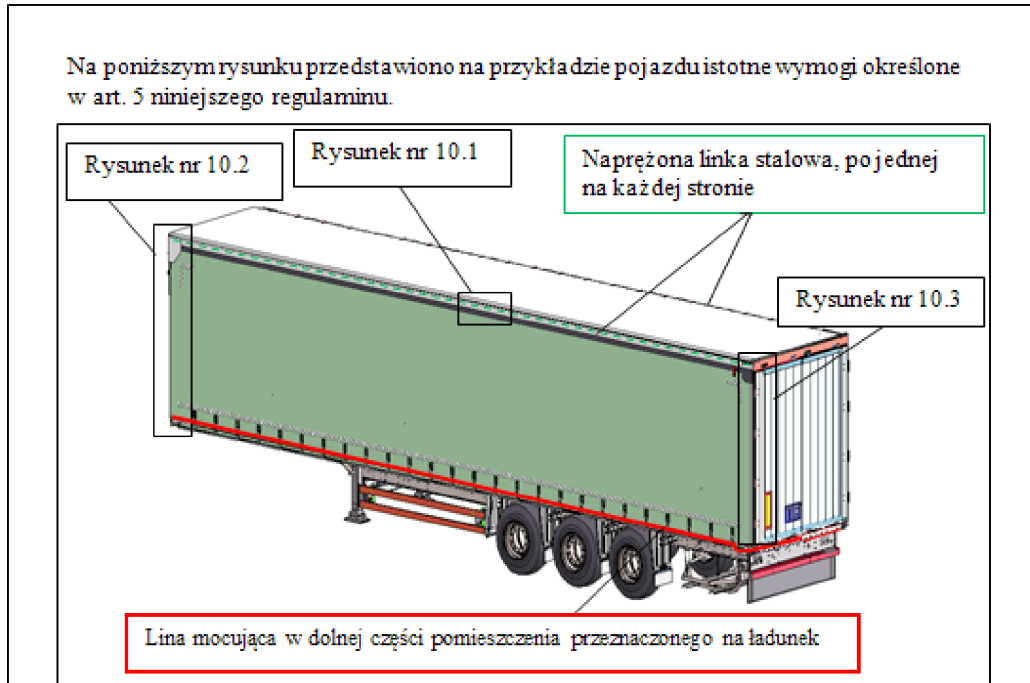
Na poniższym rysunku przedstawiono na przykładzie pojazdu istotne wymogi określone w art. 5 niniejszego regulaminu.

Rysunek nr 10.2

Rysunek nr 10.1

Naprężona linka stalowa, po jednej na każdej stronie

Rysunek nr 10.3

Lina mocująca w dolnej części pomieszczenia przeznaczonego na ładunek